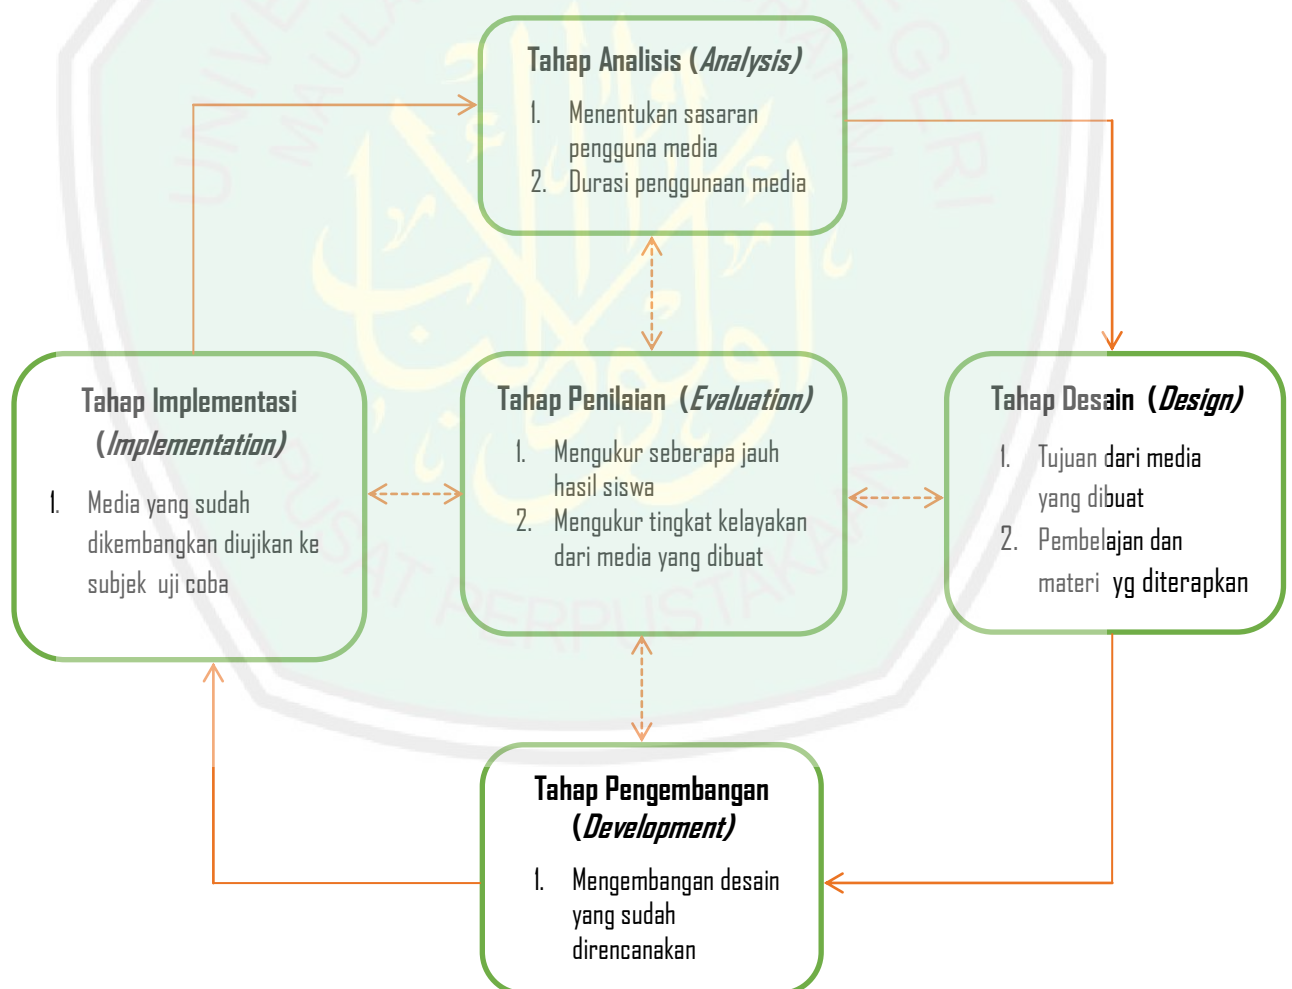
Tahap Analisis (*Analysis)*

1. Menentukan sasaran pengguna media
2. Durasi penggunaan media

Tahap Implementasi (*Implementation)*

1. Media yang sudah dikembangkan diujikan ke subjek uji coba

Tahap Penilaian (*Evaluation)*

1. Mengukur seberapa jauh hasil siswa
2. Mengukur tingkat kelayakan dari media yang dibuat

Tahap Desain (*Design)*

1. Tujuan dari media yang dibuat
2. Pembelajan dan materi yg diterapkan

Tahap Pengembangan (*Development)*

1. Mengembangan desain yang sudah direncanakan